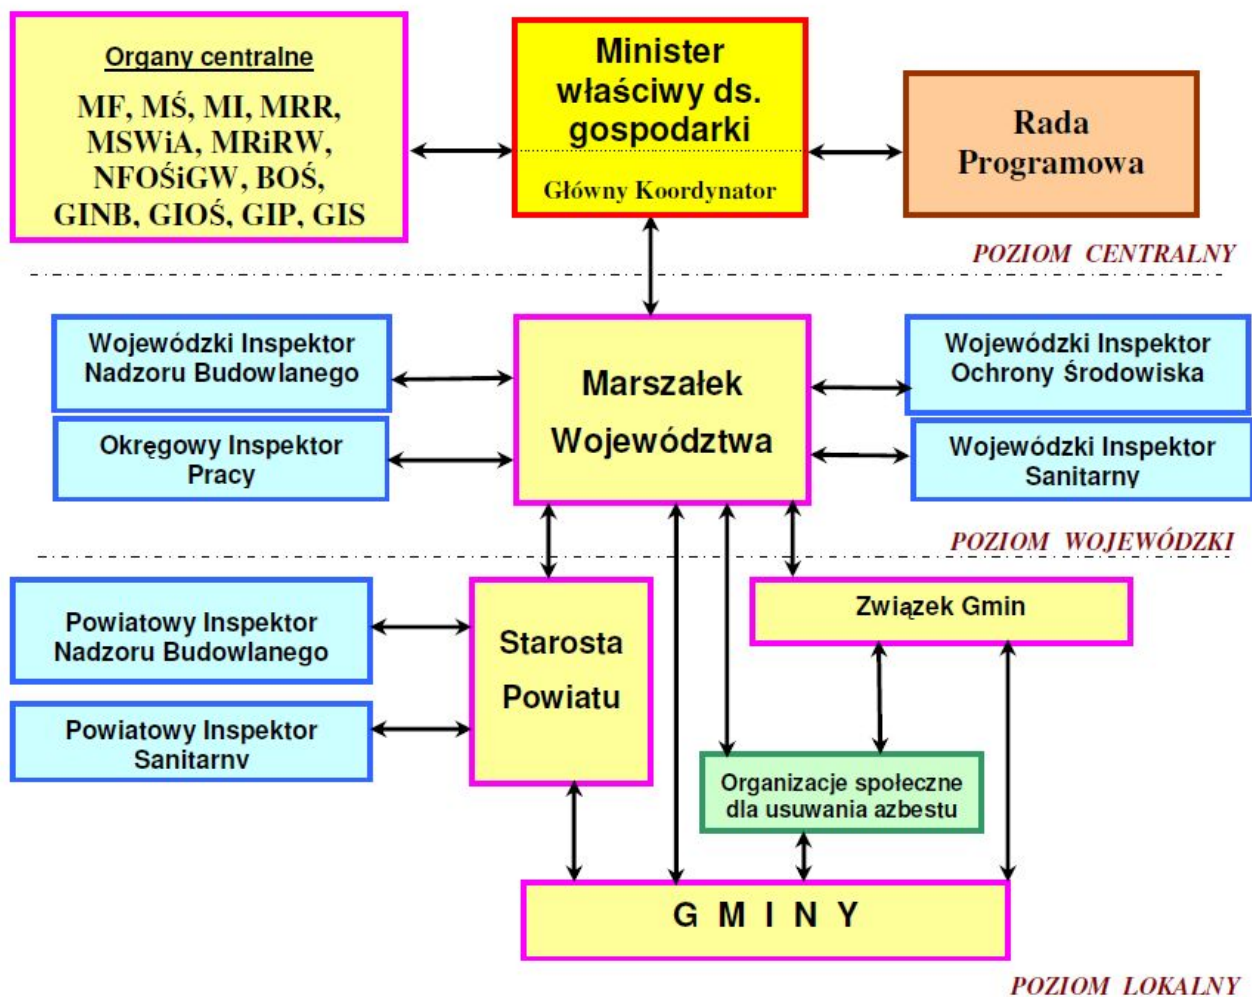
Organy centralne

MF, MŚ, MI, MRR, MSWiA, MRiRW, NFOŚiGW, BOŚ, GINB, GIOŚ, GIP, GIS

Minister właściwy ds. gospodarki

Główny Koordynator

Rada Programowa

POZIOM CENTRALNY

Wojewódzki Inspektor Nadzoru Budowlanego

Okręgowy Inspektor Pracy

Marszałek Województwa

Wojewódzki Inspektor Ochrony Środowiska

Wojewódzki Inspektor Sanitarny

POZIOM WOJEWÓDZKI

Powiatowy Inspektor Nadzoru Budowlanego

Powiatowy Inspektor Sanitarny

Starosta Powiatu

Związek Gmin

Organizacje społeczne dla usuwania azbestu

G M I N Y

POZIOM LOKALNY